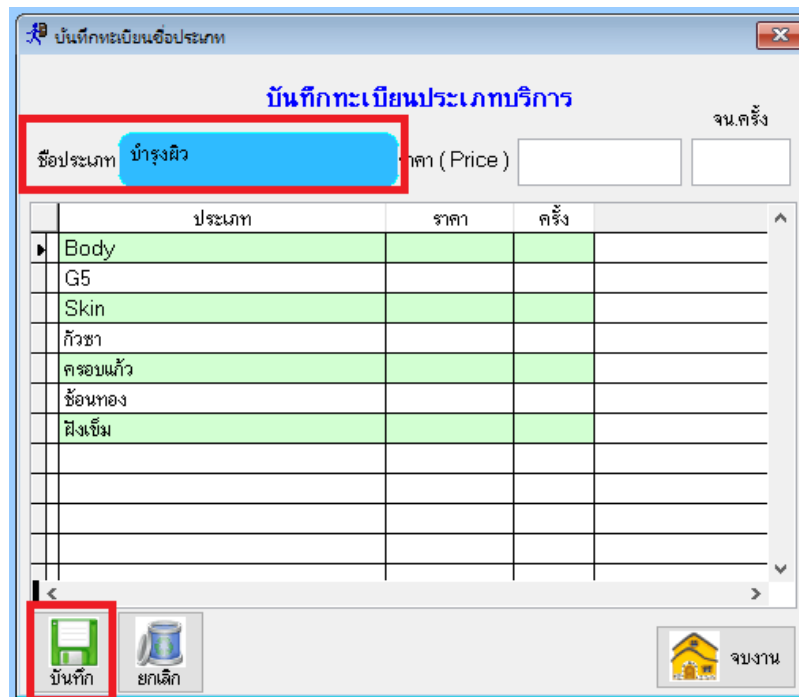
บันทึกทะเบียนชื่อประเภท

บันทึกทะเบียนประเภทบริการ

จน.ครั้ง

ชื่อประเภท บำรุงผิว

าคา ( Price )

| ประเภท | ราคา | ครั้ง |
|---|---|---|
| Body | | |
| G5 | | |
| Skin | | |
| กัวซา | | |
| ครอบแก้ว | | |
| ช้อนทอง | | |
| ฝังเข็ม | | |

บันทึก

ยกเลิก

จบงาน